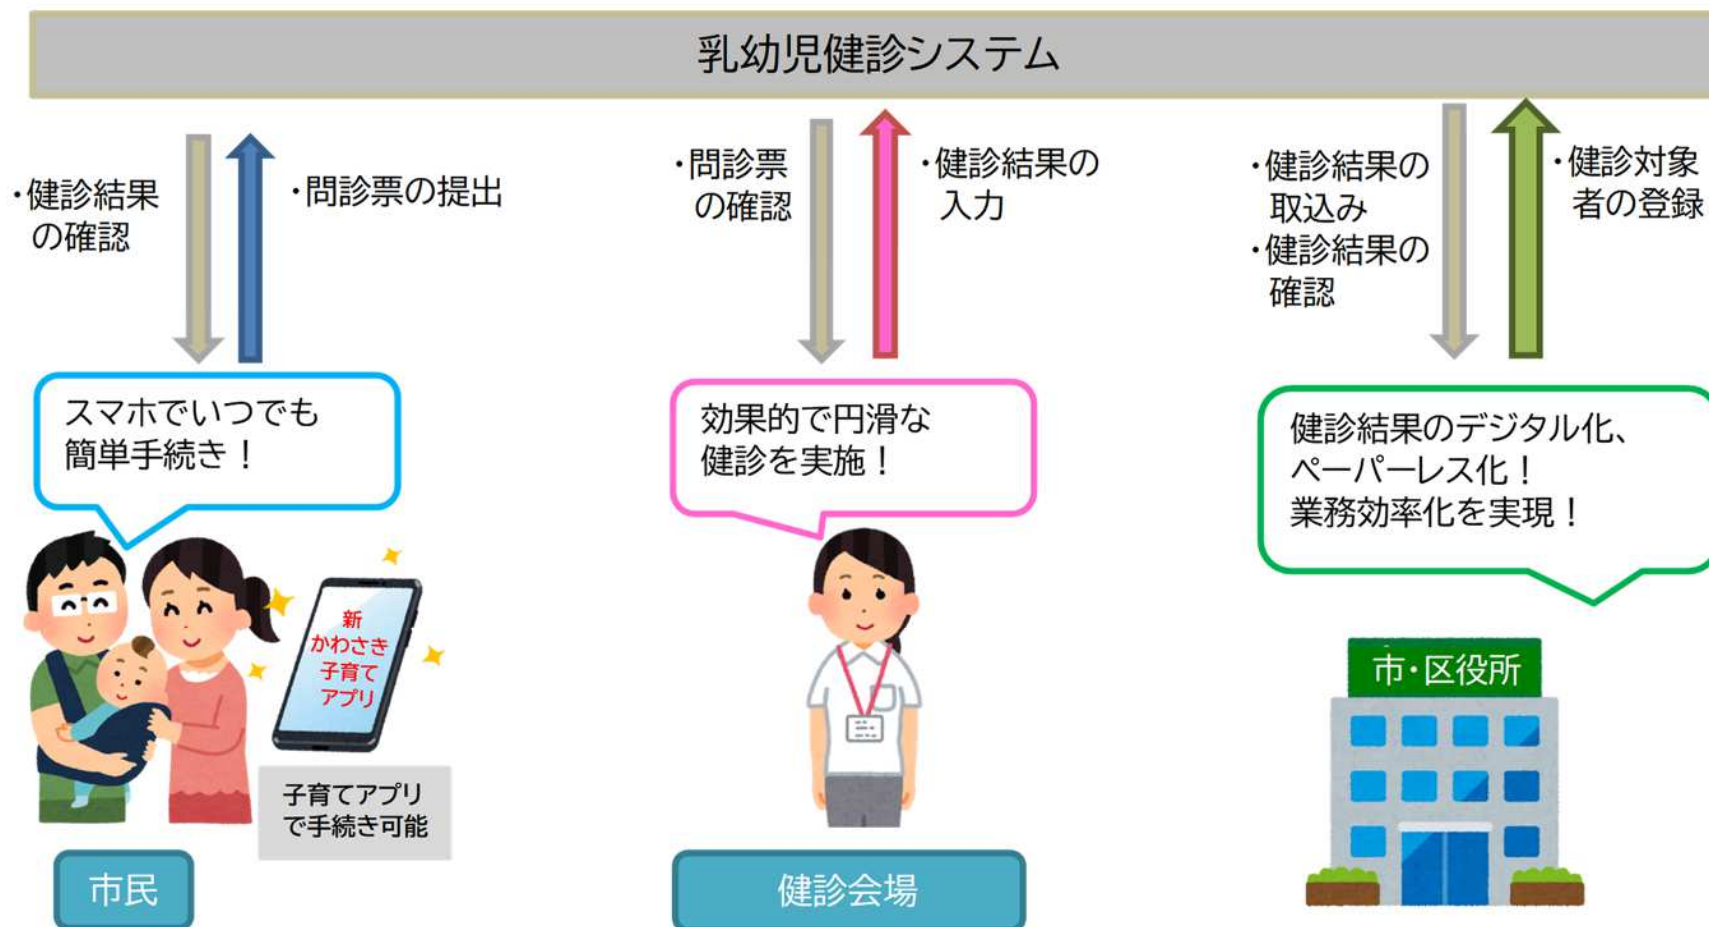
乳幼児健診システム

・健診結果の確認

・問診票の提出

・問診票の確認

・健診結果の入力

・健診結果の取込み
・健診結果の確認

・健診対象者の登録

スマホでいつでも簡単手続き！

新 かわさき 子育て アプリ

子育てアプリで手続き可能

市民

効果的で円滑な健診を実施！

健診会場

健診結果のデジタル化、ペーパーレス化！
業務効率化を実現！

市・区役所